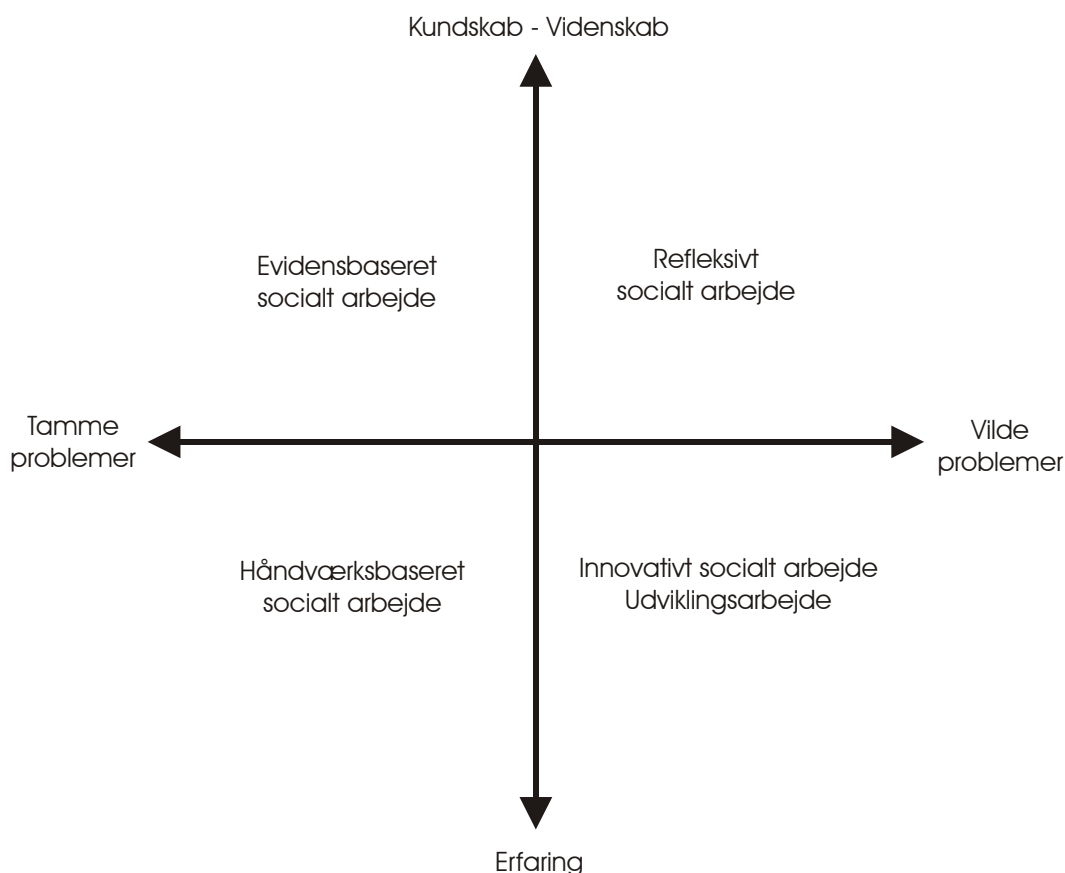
Kundskab - Videnskab

Evidensbaseret socialt arbejde

Refleksivt socialt arbejde

Tamme problemer

Vilde problemer

Håndværksbaseret socialt arbejde

Innovativt socialt arbejde
Udviklingsarbejde

Erfaring